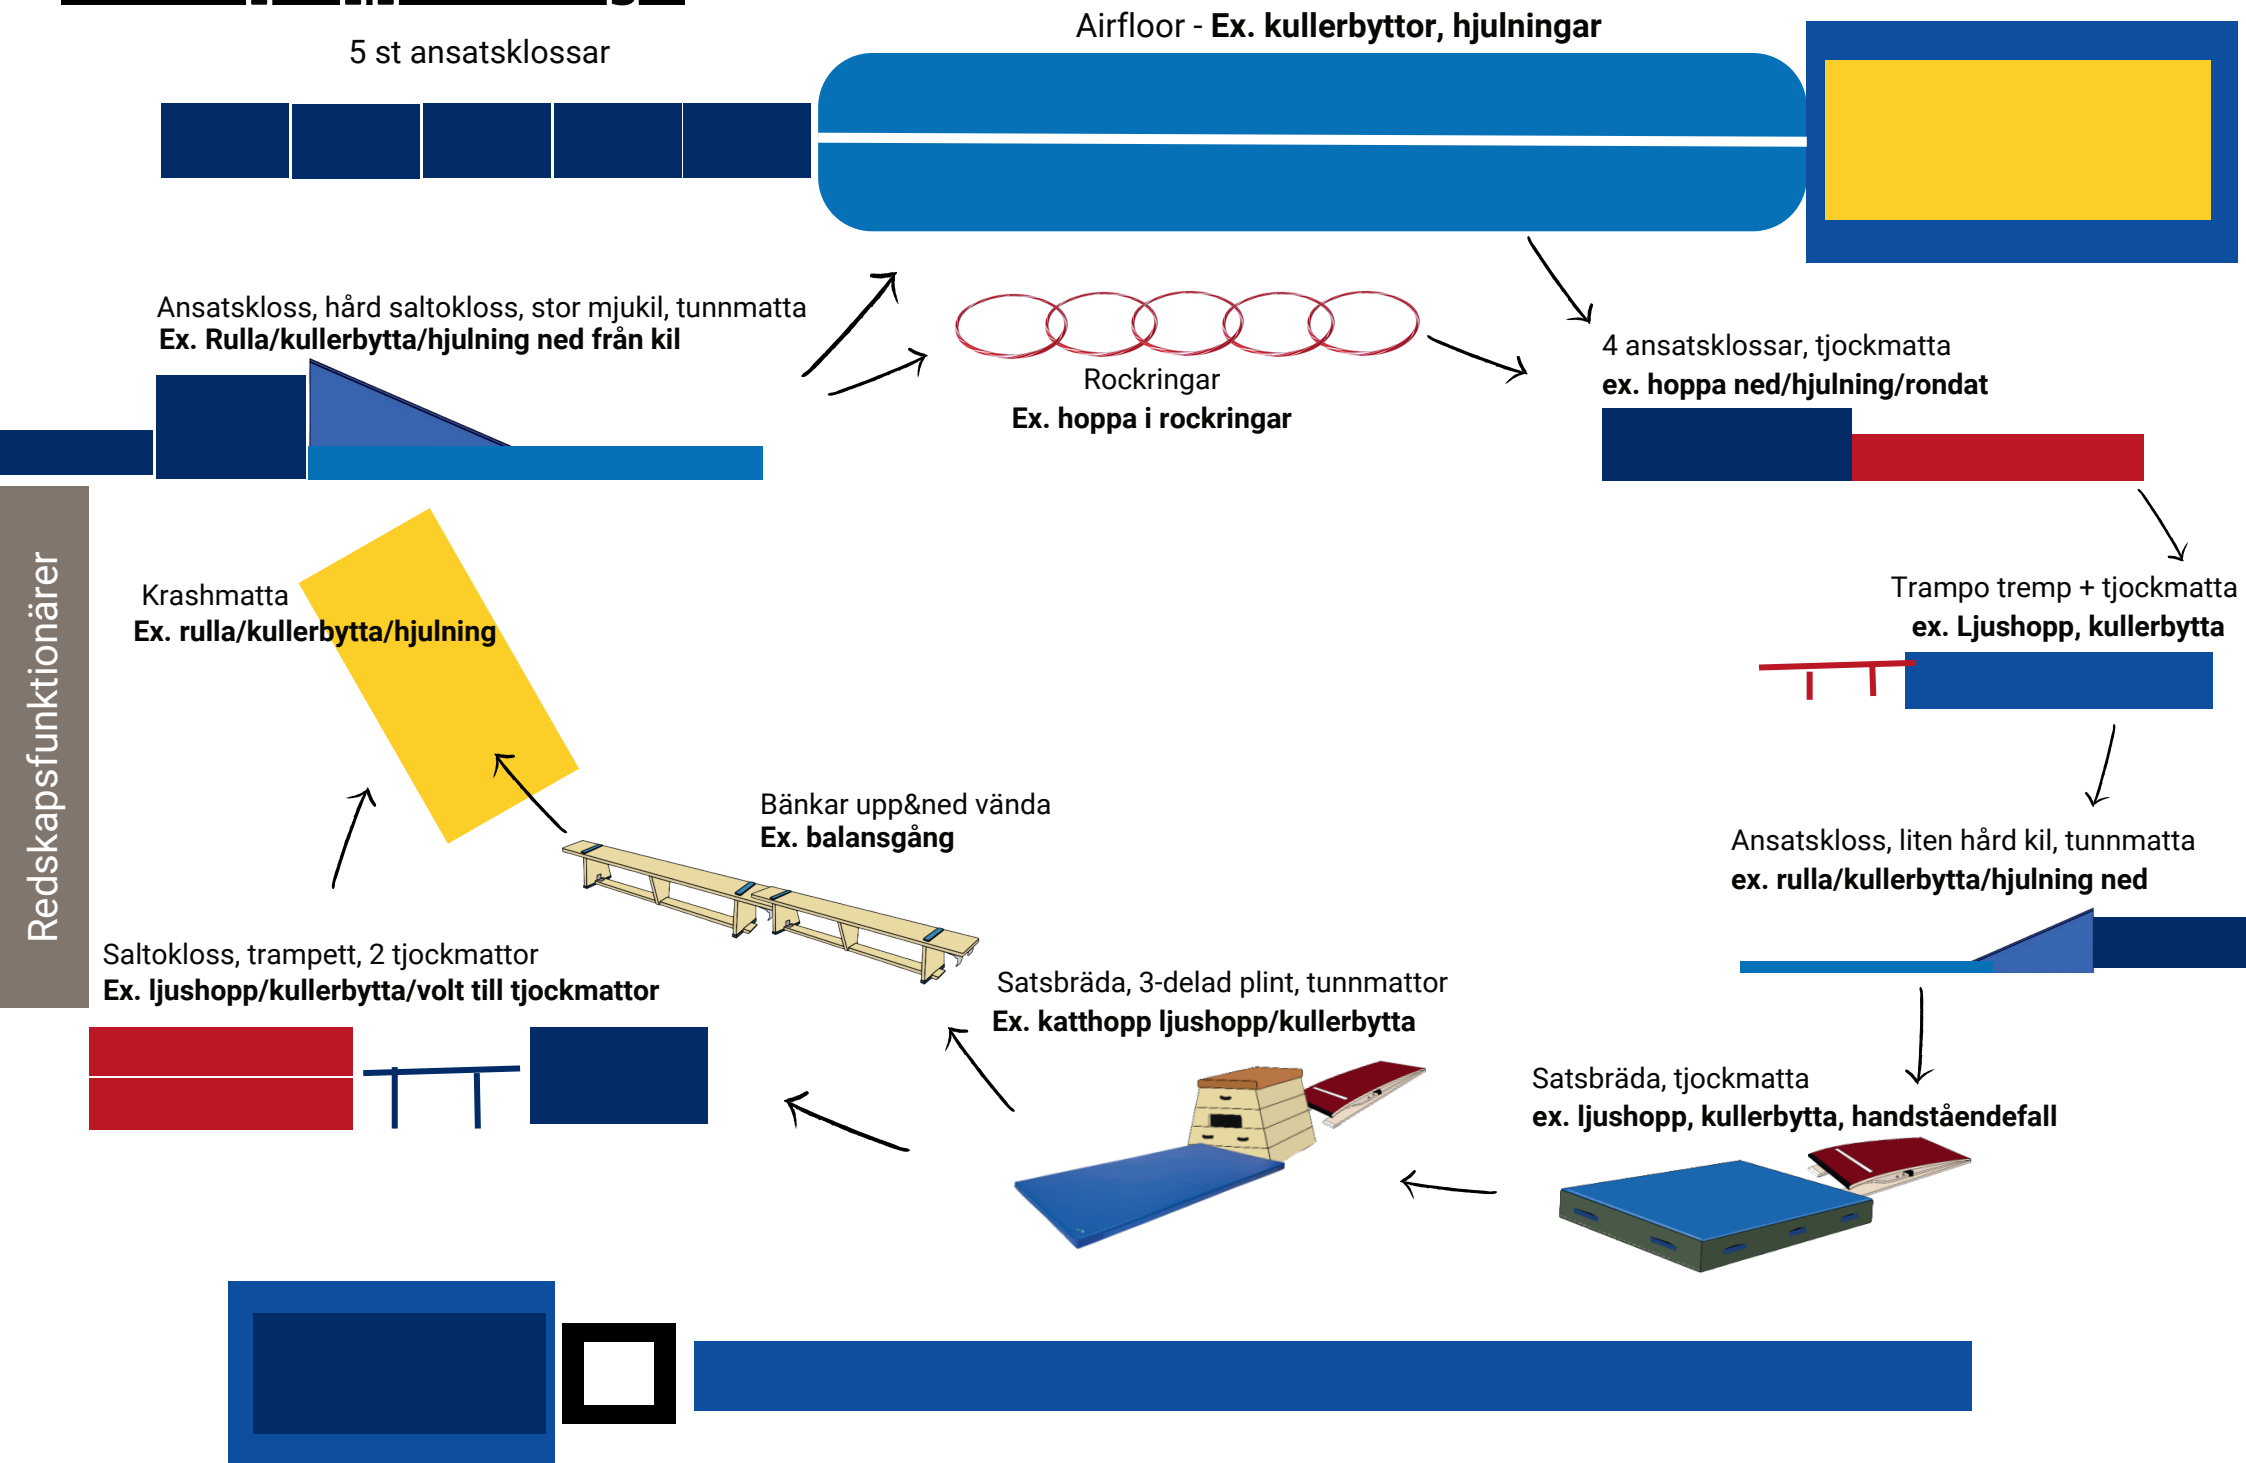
Airfloor - **Ex. kullerbyttor, hjulningar**

5 st ansatsklossar

Ansatskloss, hård saltokloss, stor mjukil, tunnmatta
**Ex. Rulla/kullerbytta/hjulning ned från kil**

Rockringar
**Ex. hoppa i rockringar**

4 ansatsklossar, tjockmatta
**ex. hoppa ned/hjulning/rondat**

Trampo tremp + tjockmatta
**ex. Ljushopp, kullerbytta**

Redskapsfunktionärer

Krashmatta
**Ex. rulla/kullerbytta/hjulning**

Bänkar upp&ned vända
**Ex. balansgång**

Ansatskloss, liten hård kil, tunnmatta
**ex. rulla/kullerbytta/hjulning ned**

Saltokloss, trampett, 2 tjockmattor
**Ex. ljushopp/kullerbytta/volt till tjockmattor**

Satsbräda, 3-delad plint, tunnmattor
**Ex. katthopp ljushopp/kullerbytta**

Satsbräda, tjockmatta
**ex. ljushopp, kullerbytta, handståendefall**